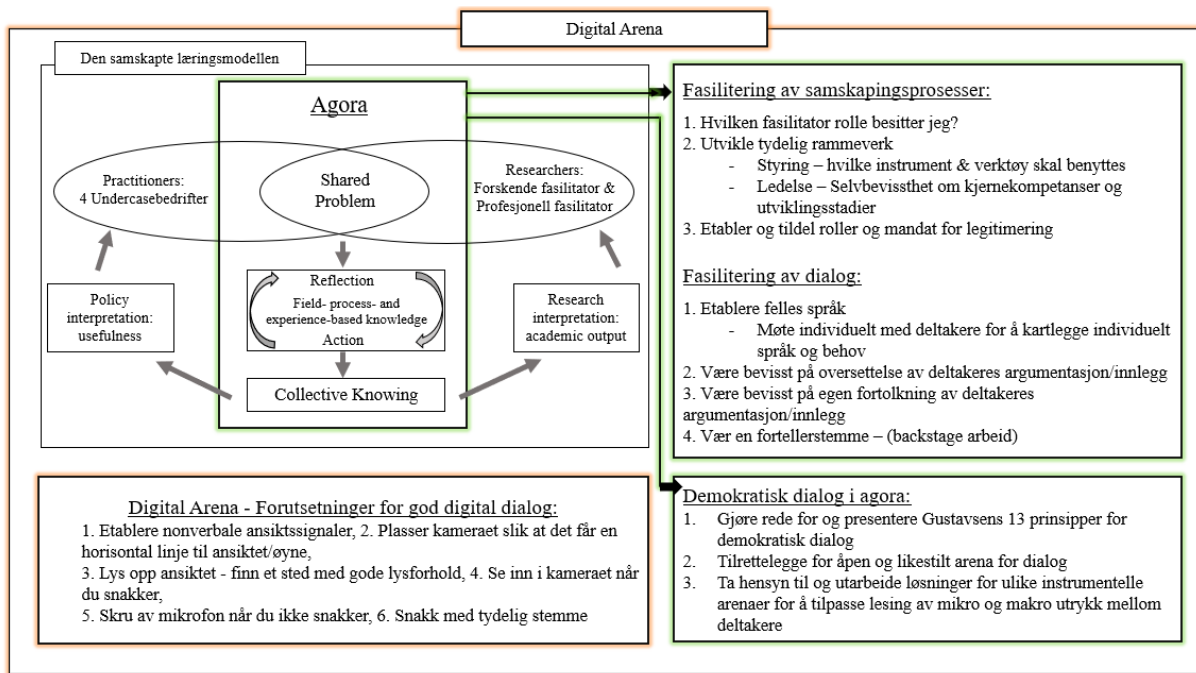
Digital Arena

Den samskapte læringsmodellen

Agora

Practitioners:
4 Undercasebedrifter

Shared Problem

Researchers:
Forskende fasilitator & Profesjonell fasilitator

Policy interpretation: usefulness

Reflection
Field- process- and experience-based knowledge
Action

Research interpretation: academic output

Collective Knowing

Fasilitering av samskapingsprosesser:

1. Hvilken fasilitator rolle besitter jeg?
2. Utvikle tydelig rammeverk
- Styring – hvilke instrument & verktøy skal benyttes
- Ledelse – Selvbevissthet om kjernekompetanser og utviklingsstadier
3. Etabler og tildel roller og mandat for legitimering

Fasilitering av dialog:

1. Etablere felles språk
- Møte individuelt med deltakere for å kartlegge individuelt språk og behov
2. Være bevisst på oversettelse av deltakeres argumentasjon/innlegg
3. Være bevisst på egen fortolkning av deltakeres argumentasjon/innlegg
4. Vær en fortellerstemme – (backstage arbeid)

Digital Arena - Forutsetninger for god digital dialog:
1. Etablere nonverbale ansiktssignaler, 2. Plasser kameraet slik at det får en horisontal linje til ansiktet/øyne,
3. Lys opp ansiktet - finn et sted med gode lysforhold, 4. Se inn i kameraet når du snakker,
5. Skru av mikrofon når du ikke snakker, 6. Snakk med tydelig stemme

Demokratisk dialog i agora:
1. Gjøre rede for og presentere Gustavsens 13 prinsipper for demokratisk dialog
2. Tilrettelegge for åpen og likestilt arena for dialog
3. Ta hensyn til og utarbeide løsninger for ulike instrumentelle arenaer for å tilpasse lesing av mikro og makro utrykk mellom deltakere